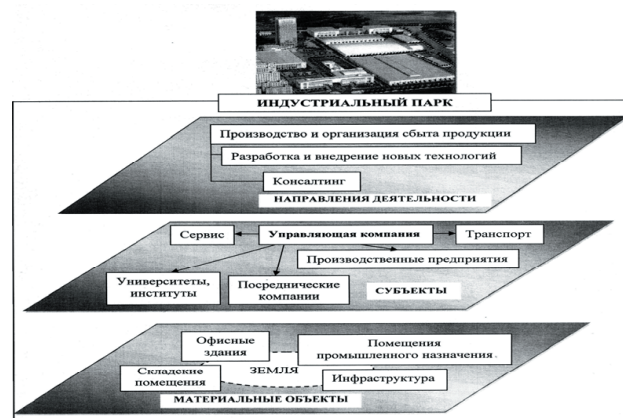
ИНДУСТРИАЛЬНЫЙ ПАРК

Производство и организация сбыта продукции

Разработка и внедрение новых технологий

Консалтинг

НАПРАВЛЕНИЯ ДЕЯТЕЛЬНОСТИ

Сервис

Управляющая компания

Транспорт

Производственные предприятия

Университеты, институты

Посреднические компании

СУБЪЕКТЫ

Офисные здания

Помещения промышленного назначения

Складские помещения

ЗЕМЛЯ

Инфраструктура

МАТЕРИАЛЬНЫЕ ОБЪЕКТЫ